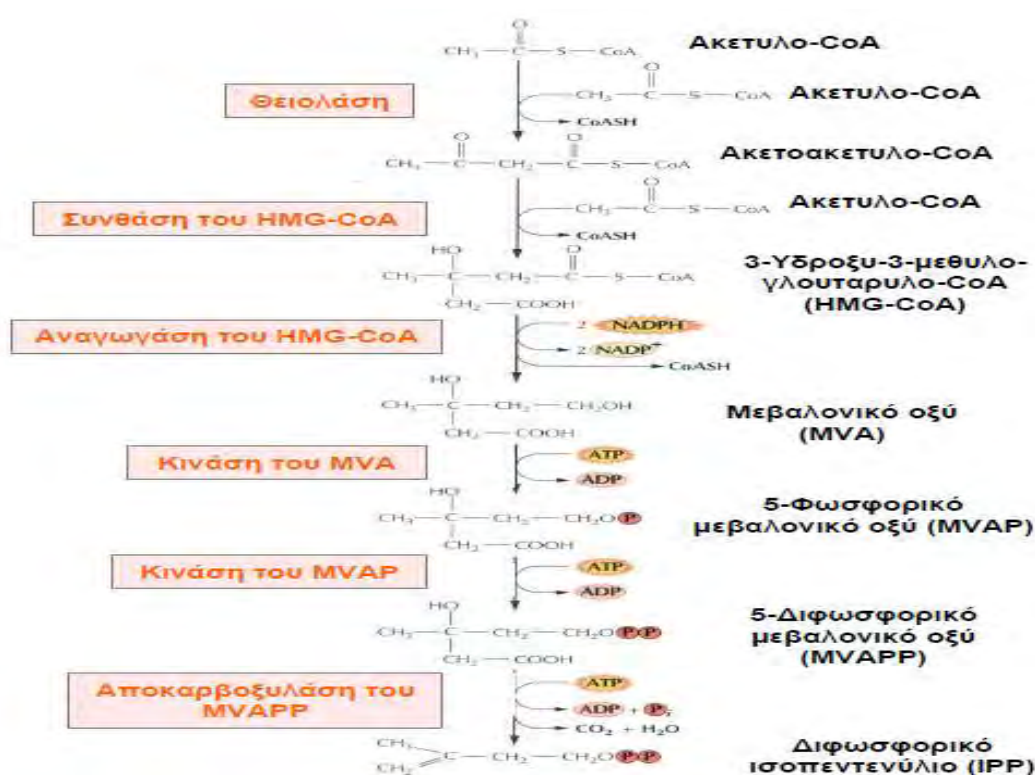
$CH_3-\overset{O}{\overset{||}{C}}-S-CoA$ Ακετυλο-CoA

Θειολάση

$CH_3-\overset{O}{\overset{||}{C}}-S-CoA$ Ακετυλο-CoA

CoASH

$CH_3-\overset{O}{\overset{||}{C}}-CH_2-\overset{O}{\overset{||}{C}}-S-CoA$ Ακετοακετυλο-CoA

Συνθάση του HMG-CoA

$CH_3-\overset{O}{\overset{||}{C}}-S-CoA$ Ακετυλο-CoA

CoASH

HO

$CH_3-C-CH_2-\overset{O}{\overset{||}{C}}-S-CoA$

$CH_2-COOH$

3-Υδροξυ-3-μεθυλο-γλουταρυλο-CoA (HMG-CoA)

Αναγωγάση του HMG-CoA

2 NADPH

2 $NADP^+$

CoASH

HO

$CH_3-C-CH_2-CH_2OH$

$CH_2-COOH$

Μεβαλονικό οξύ (MVA)

Κινάση του MVA

ATP

ADP

HO

$CH_3-C-CH_2-CH_2O$ P

$CH_2-COOH$

5-Φωσφορικό μεβαλονικό οξύ (MVAP)

Κινάση του MVAP

ATP

ADP

HO

$CH_3-C-CH_2-CH_2O$ P P

$CH_2-COOH$

5-Διφωσφορικό μεβαλονικό οξύ (MVAPP)

Αποκαρβοξυλάση του MVAPP

ATP

ADP + $P_i$

$CO_2 + H_2O$

$CH_3$

$CH_2=C-CH_2-CH_2O$ P P

Διφωσφορικό ισοπεντενύλιο (IPP)